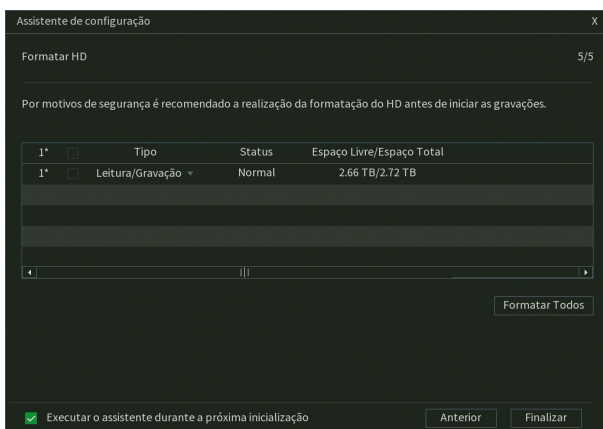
Assistente de configuração X

Formatar HD 5/5

Por motivos de segurança é recomendado a realização da formatação do HD antes de iniciar as gravações.

| 1* | | Tipo | Status | Espaço Livre/Espaço Total |
|---|---|---|---|---|
| 1* | | Leitura/Gravação | Normal | 2.66 TB/2.72 TB |

Formatar Todos

Executar o assistente durante a próxima inicialização

Anterior Finalizar